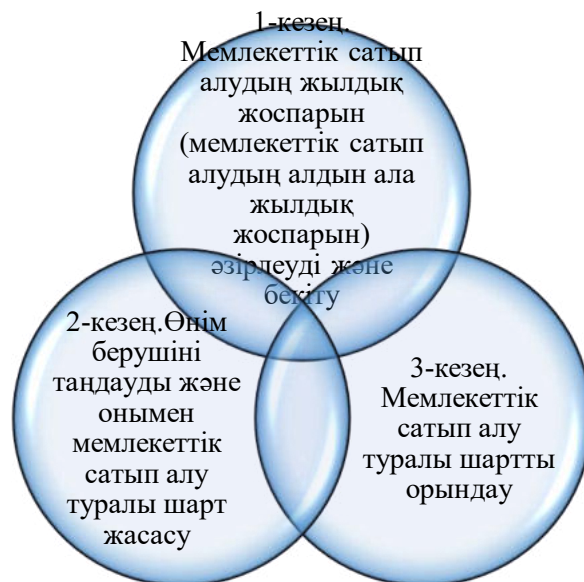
1-кезең. Мемлекеттік сатып алудың жылдық жоспарын (мемлекеттік сатып алудың алдын ала жылдық жоспарын) әзірлеуді және бекіту

2-кезең.Өнім берушіні таңдауды және онымен мемлекеттік сатып алу туралы шарт жасасу

3-кезең. Мемлекеттік сатып алу туралы шартты орындау